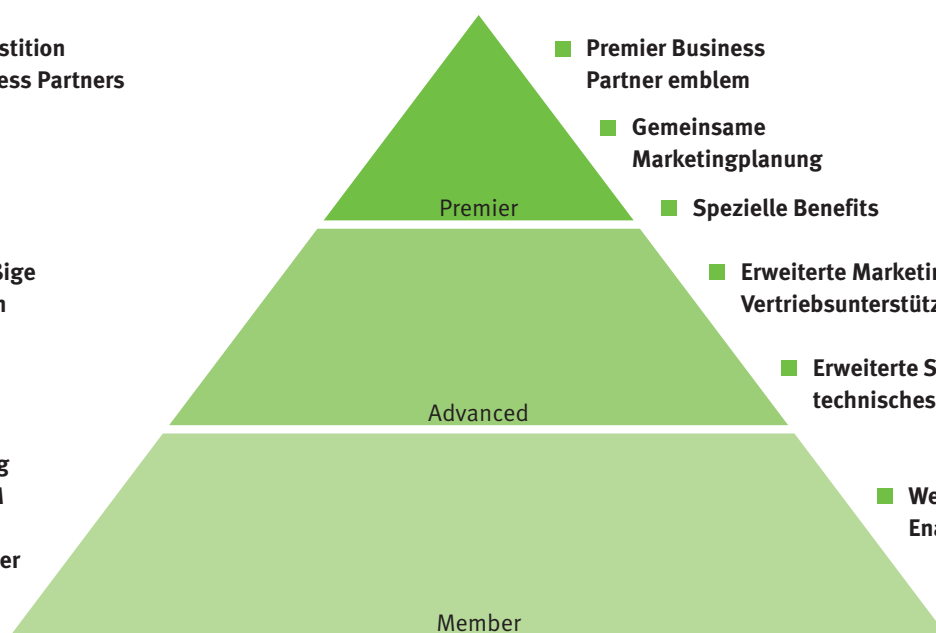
stition
ess Partners

ßige
n

g
A

er

Premier

Advanced

Member

Premier Business Partner emblem

Gemeinsame Marketingplanung

Spezielle Benefits

Erweiterte Marketin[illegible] Vertriebsunterstütz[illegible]

Erweiterte S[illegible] technisches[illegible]

We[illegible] En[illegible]